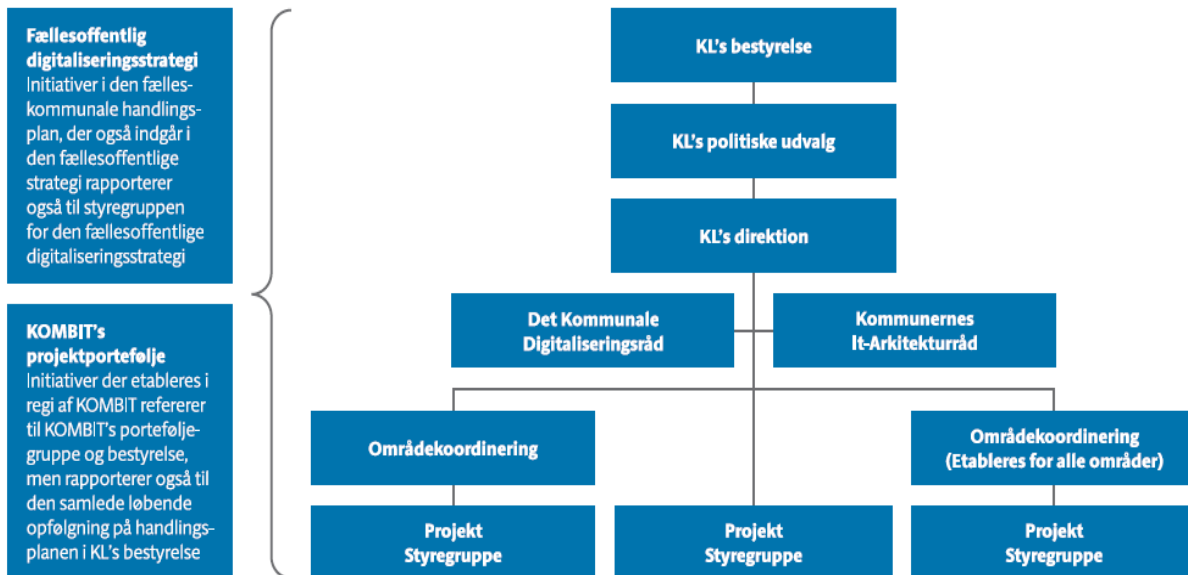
Fællesoffentlig digitaliseringsstrategi
Initiativer i den fælleskommunale handlingsplan, der også indgår i den fællesoffentlige strategi rapporterer også til styregruppen for den fællesoffentlige digitaliseringsstrategi

KOMBIT's projektportefølje
Initiativer der etableres i regi af KOMBIT refererer til KOMBIT's porteføljegruppe og bestyrelse, men rapporterer også til den samlede løbende opfølgning på handlingsplanen i KL's bestyrelse

KL's bestyrelse

KL's politiske udvalg

KL's direktion

Det Kommunale Digitaliseringsråd

Kommunernes It-Arkitekturråd

Områdekoordinering

Områdekoordinering (Etableres for alle områder)

Projekt Styregruppe

Projekt Styregruppe

Projekt Styregruppe